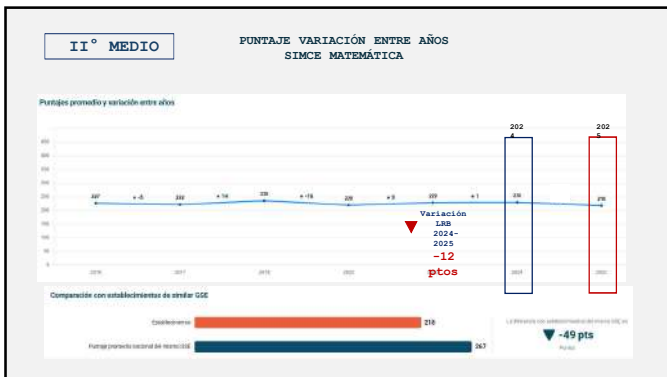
II° MEDIO

PUNTAJE VARIACIÓN ENTRE AÑOS
SIMCE MATEMÁTICA

Puntajes promedio y variación entre años

2024

2025

450
400
350
300
250
200
150
100
50
0

227
+ -5
222
+ 14
236
+ -16
220
+ 3
223
+ 1
230
218

2016
2017
2018
2022
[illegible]
2024
2025

Variación LRB 2024-2025
-12 ptos

Comparación con establecimientos de similar GSE

Establecimiento
218

Puntaje promedio nacional del mismo GSE
267

La diferencia con establecimientos del mismo GSE es
-49 pts
Puntos